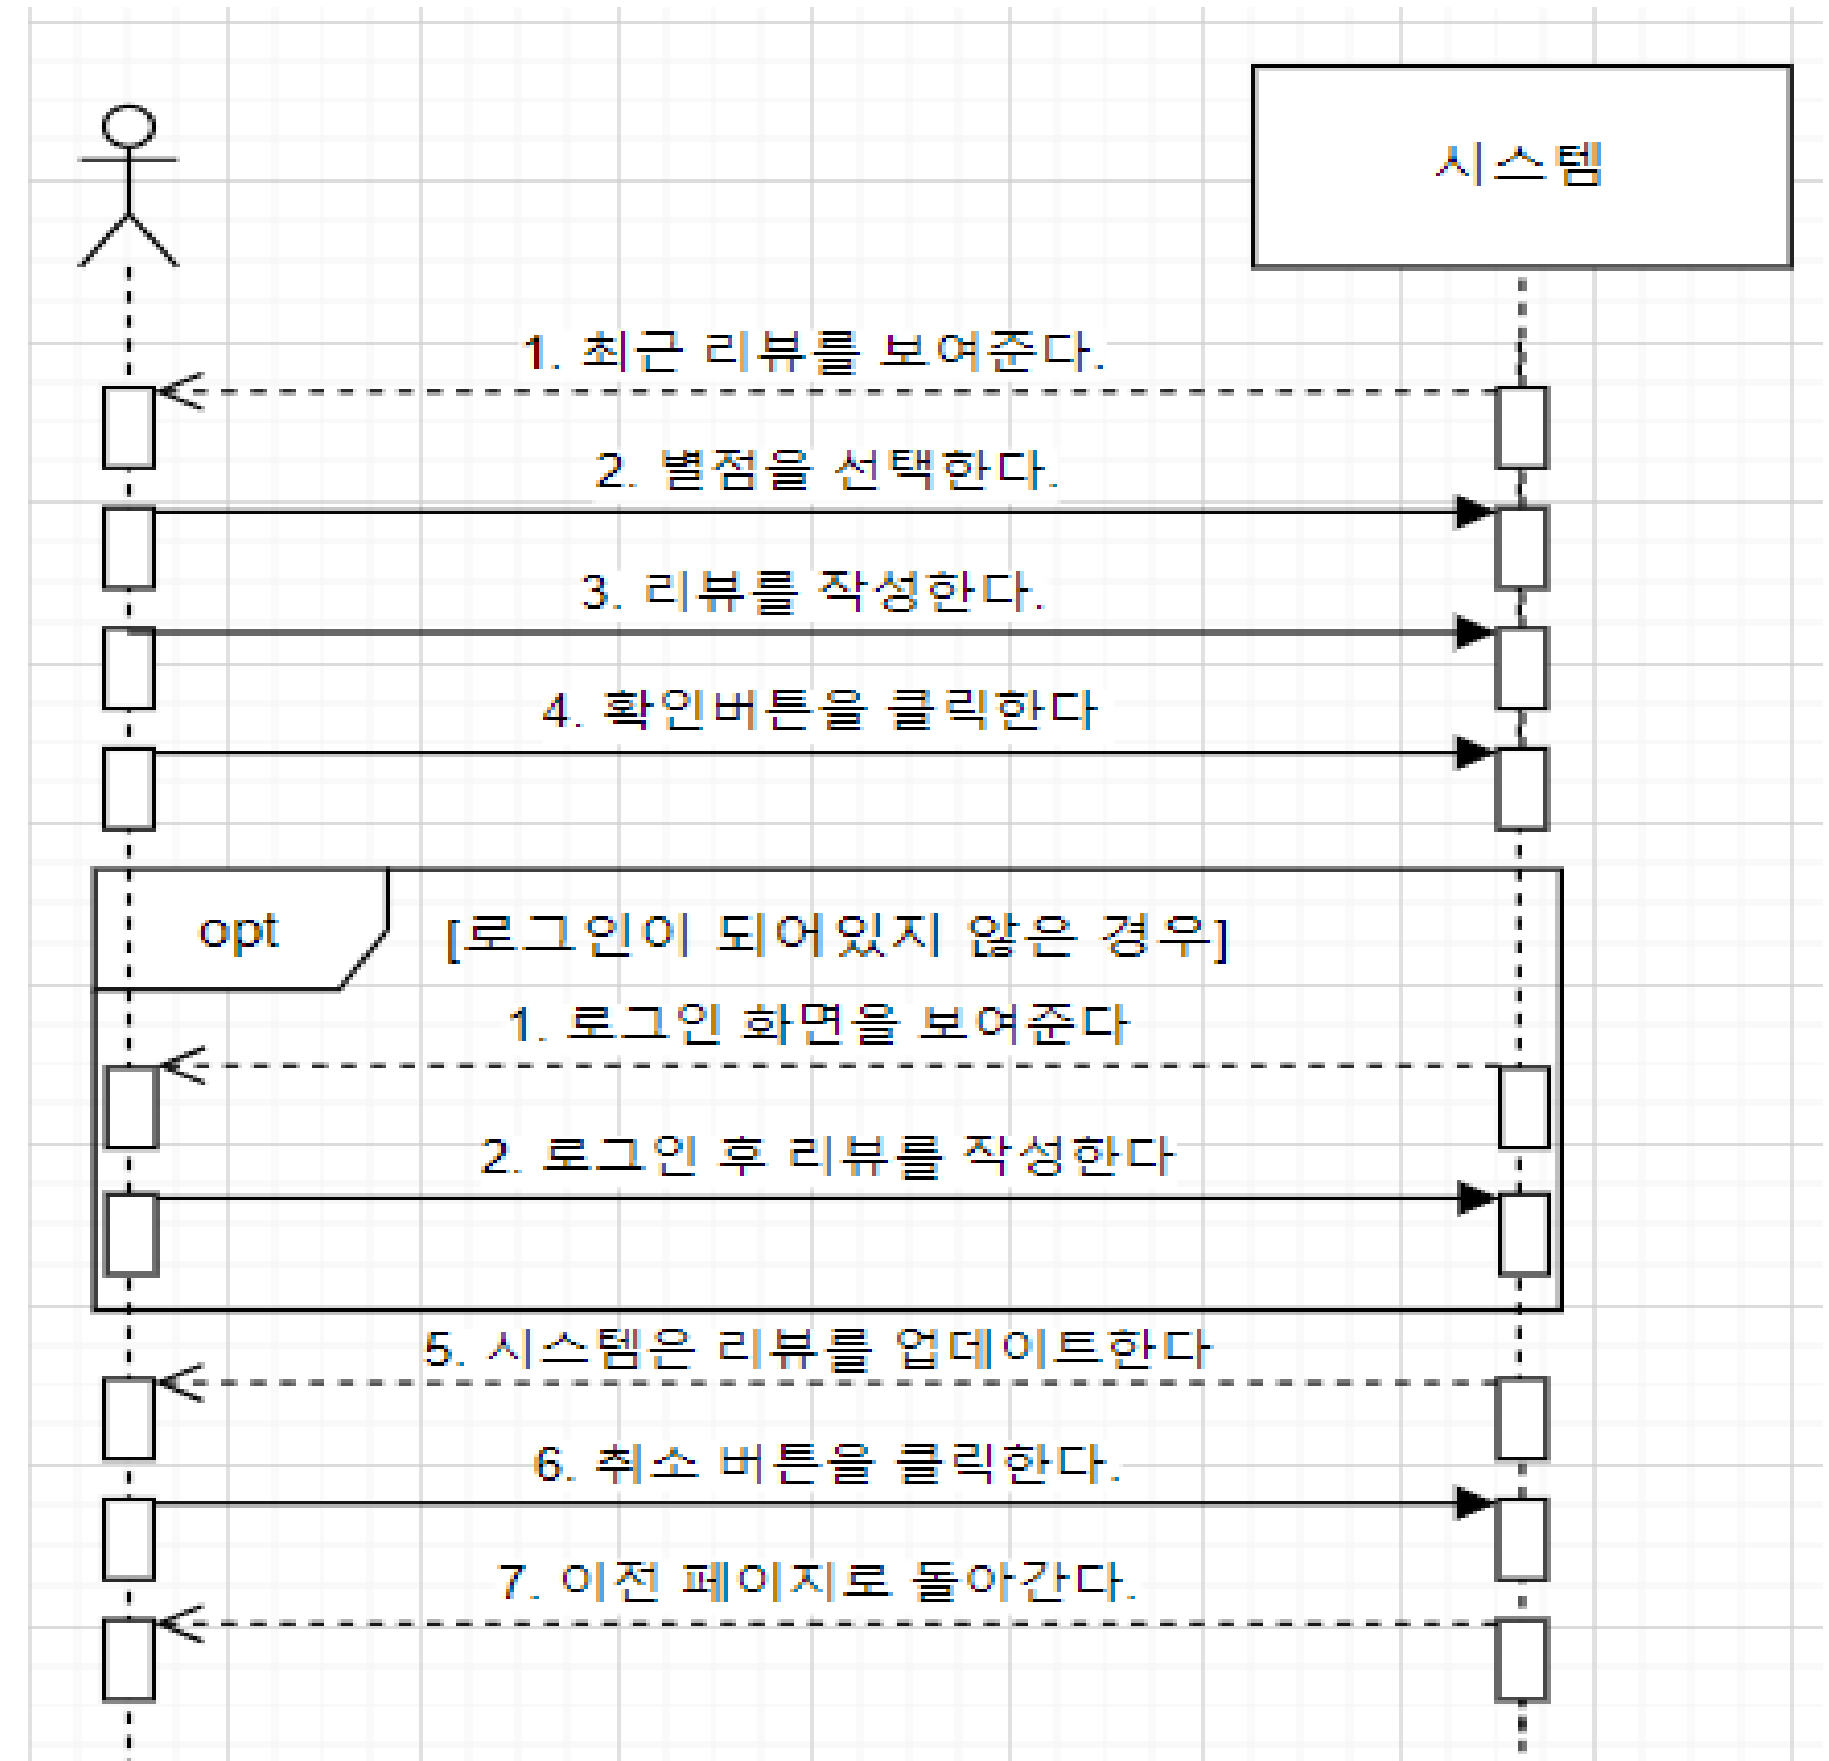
시스템

1. 최근 리뷰를 보여준다.

2. 별점을 선택한다.

3. 리뷰를 작성한다.

4. 확인버튼을 클릭한다

opt

[로그인이 되어있지 않은 경우]

1. 로그인 화면을 보여준다

2. 로그인 후 리뷰를 작성한다

5. 시스템은 리뷰를 업데이트한다

6. 취소 버튼을 클릭한다.

7. 이전 페이지로 돌아간다.